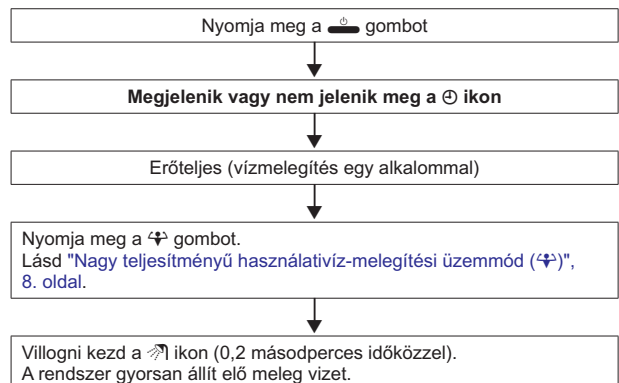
Nyomja meg a gombot

Megjelenik vagy nem jelenik meg a ⊙ ikon

Erőteljes (vízmelegítés egy alkalommal)

Nyomja meg a gombot.
Lásd "Nagy teljesítményű használativíz-melegítési üzemmód ()", 8. oldal.

Villogni kezd a ikon (0,2 másodperces időközzel).
A rendszer gyorsan állít elő meleg vizet.